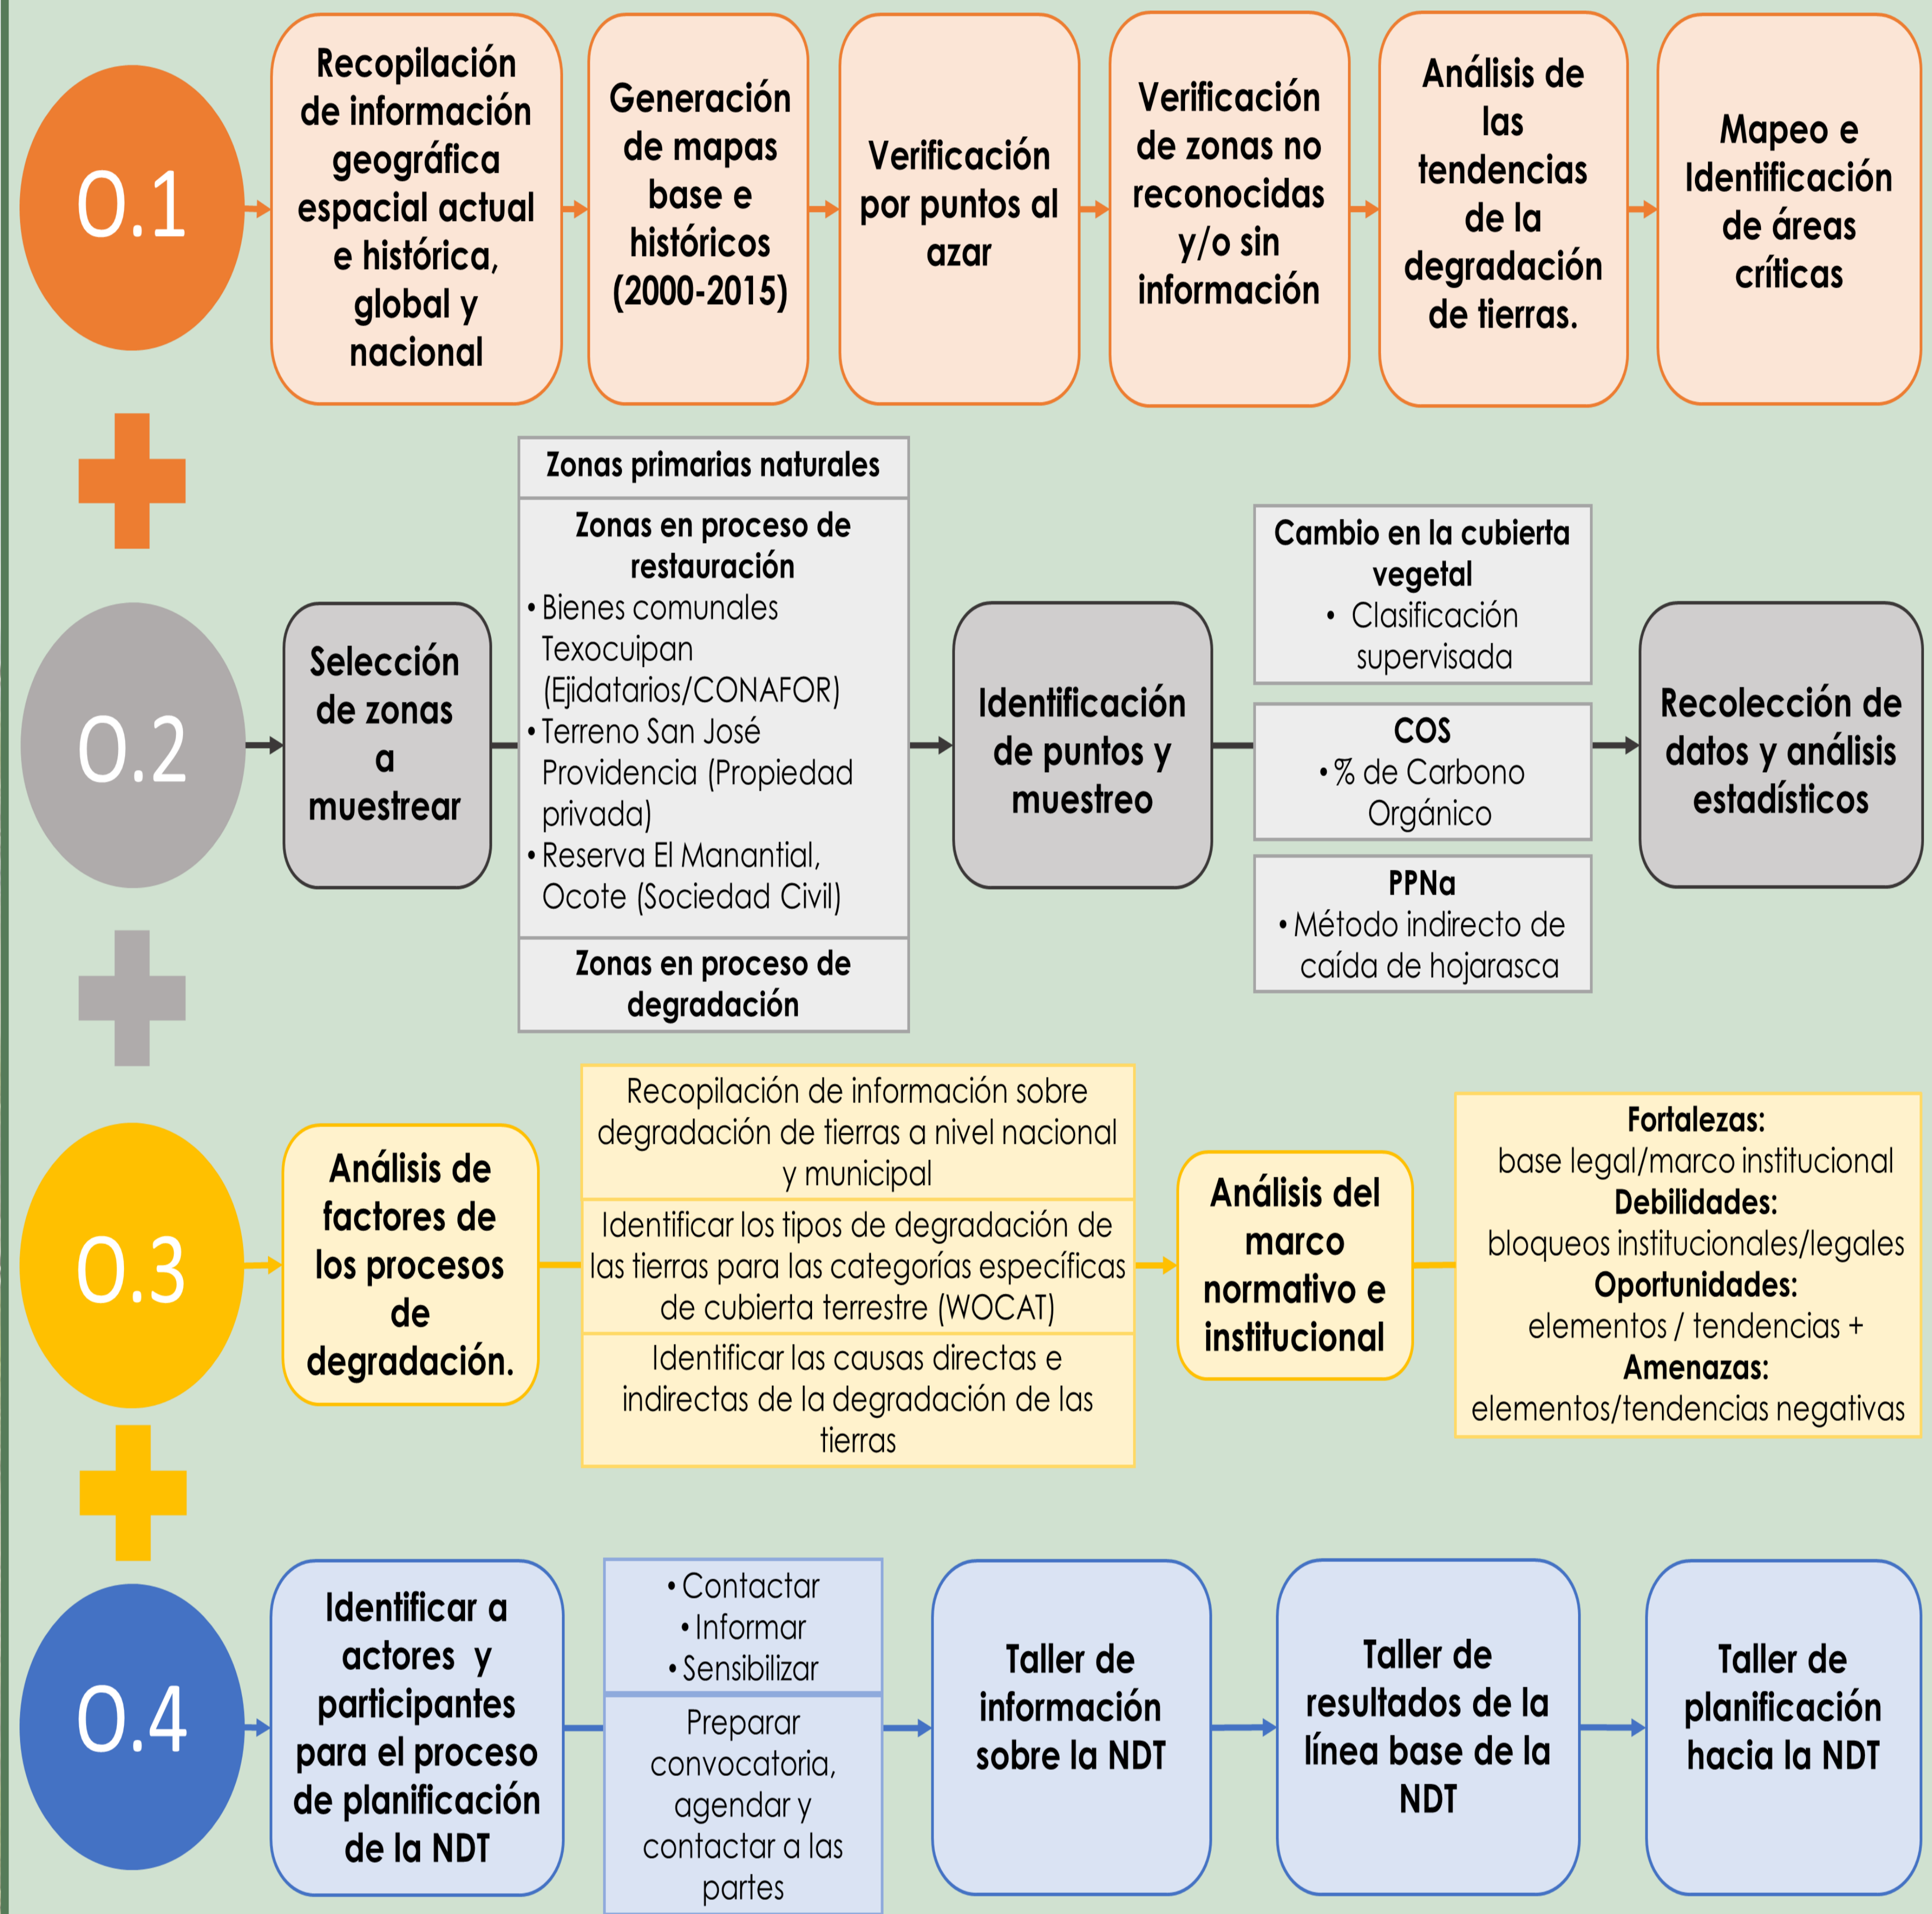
0.1

Recopilación de información geográfica espacial actual e histórica, global y nacional

Generación de mapas base e históricos (2000-2015)

Verificación por puntos al azar

Verificación de zonas no reconocidas y/o sin información

Análisis de las tendencias de la degradación de tierras.

Mapeo e Identificación de áreas críticas

0.2

Selección de zonas a muestrear

Zonas primarias naturales

Zonas en proceso de restauración
• Bienes comunales Texocuipan (Ejidatarios/CONAFOR)
• Terreno San José Providencia (Propiedad privada)
• Reserva El Manantial, Ocote (Sociedad Civil)

Zonas en proceso de degradación

Identificación de puntos y muestreo

Cambio en la cubierta vegetal
• Clasificación supervisada

COS
• % de Carbono Orgánico

PPNa
• Método indirecto de caída de hojarasca

Recolección de datos y análisis estadísticos

0.3

Análisis de factores de los procesos de degradación.

Recopilación de información sobre degradación de tierras a nivel nacional y municipal

Identificar los tipos de degradación de las tierras para las categorías específicas de cubierta terrestre (WOCAT)

Identificar las causas directas e indirectas de la degradación de las tierras

Análisis del marco normativo e institucional

Fortalezas:
base legal/marco institucional
Debilidades:
bloqueos institucionales/legales
Oportunidades:
elementos / tendencias +
Amenazas:
elementos/tendencias negativas

0.4

Identificar a actores y participantes para el proceso de planificación de la NDT

• Contactar
• Informar
• Sensibilizar

Preparar convocatoria, agendar y contactar a las partes

Taller de información sobre la NDT

Taller de resultados de la línea base de la NDT

Taller de planificación hacia la NDT